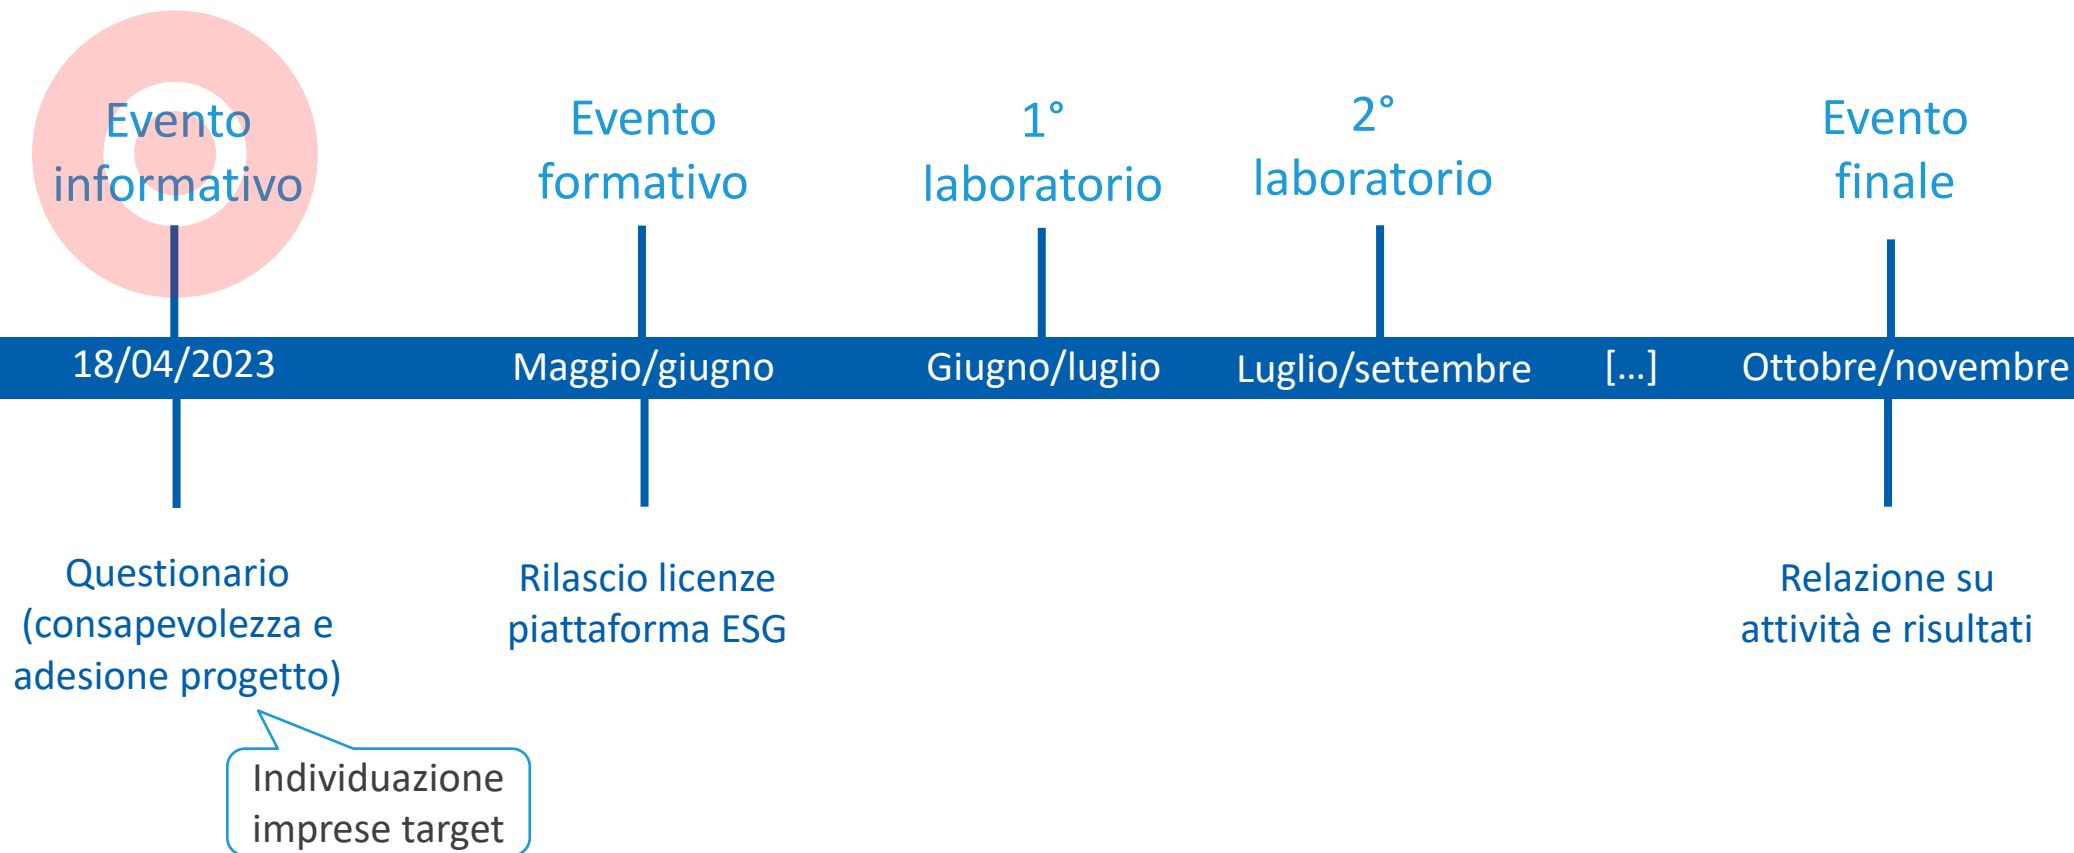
Evento informativo

Evento formativo

1° laboratorio

2° laboratorio

Evento finale

18/04/2023

Maggio/giugno

Giugno/luglio

Luglio/settembre

[...]

Ottobre/novembre

Questionario (consapevolezza e adesione progetto)

Rilascio licenze piattaforma ESG

Relazione su attività e risultati

Individuazione imprese target